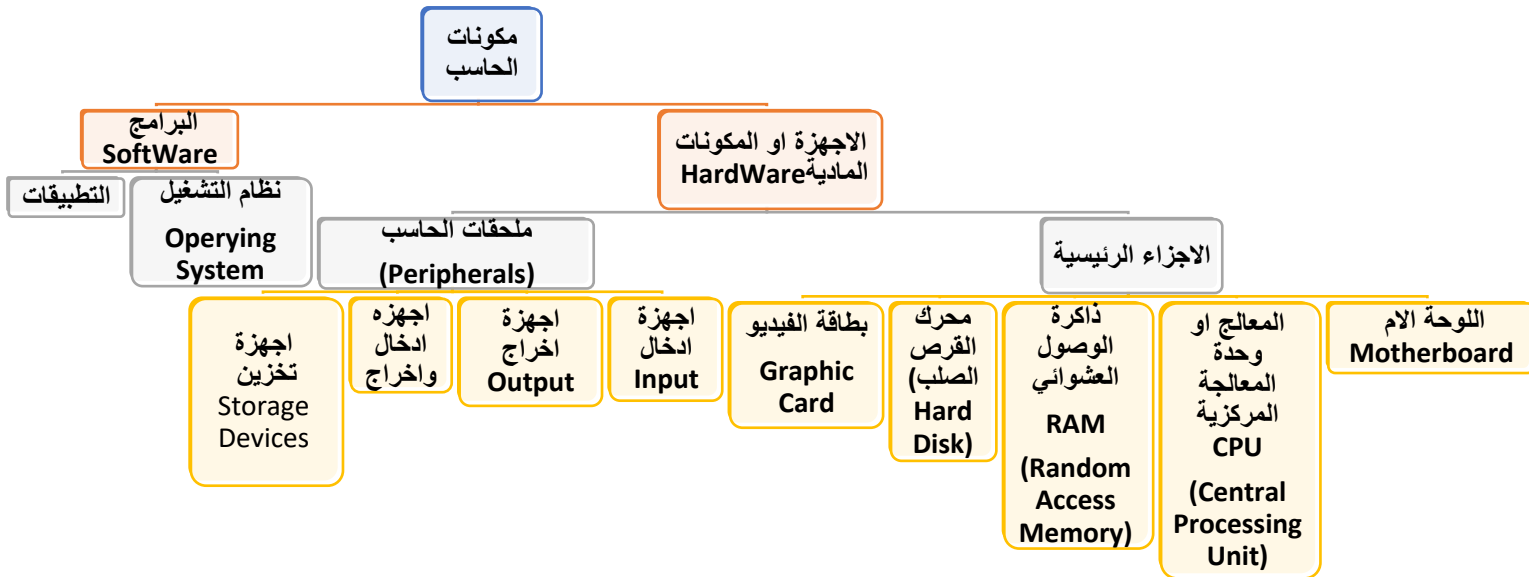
مكونات الحاسب

الاجهزة او المكونات الماديةHardWare

البرامج SoftWare

الاجزاء الرئيسية

ملحقات الحاسب (Peripherals)

نظام التشغيل Operying System

التطبيقات

اللوحة الام Motherboard

المعالج او وحدة المعالجة المركزية CPU (Central Processing Unit)

ذاكرة الوصول العشوائي RAM (Random Access Memory)

محرك القرص الصلب (Hard Disk)

بطاقة الفيديو Graphic Card

اجهزة ادخال Input

اجهزة اخراج Output

اجهزه ادخال واخراج

اجهزة تخزين Storage Devices